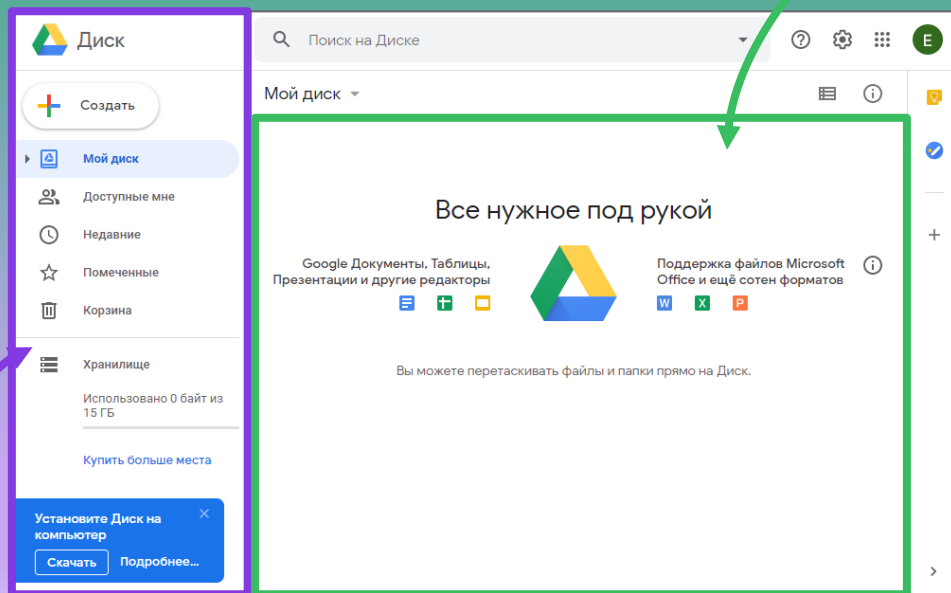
Диск

Поиск на Диске

E

Создать

Мой диск

Доступные мне

Недавние

Помеченные

Корзина

Хранилище

Использовано 0 байт из 15 ГБ

Купить больше места

Установите Диск на компьютер

Скачать

Подробнее...

Мой диск

Все нужное под рукой

Google Документы, Таблицы, Презентации и другие редакторы

Поддержка файлов Microsoft Office и ещё сотен форматов

W X P

Вы можете перетаскивать файлы и папки прямо на Диск.